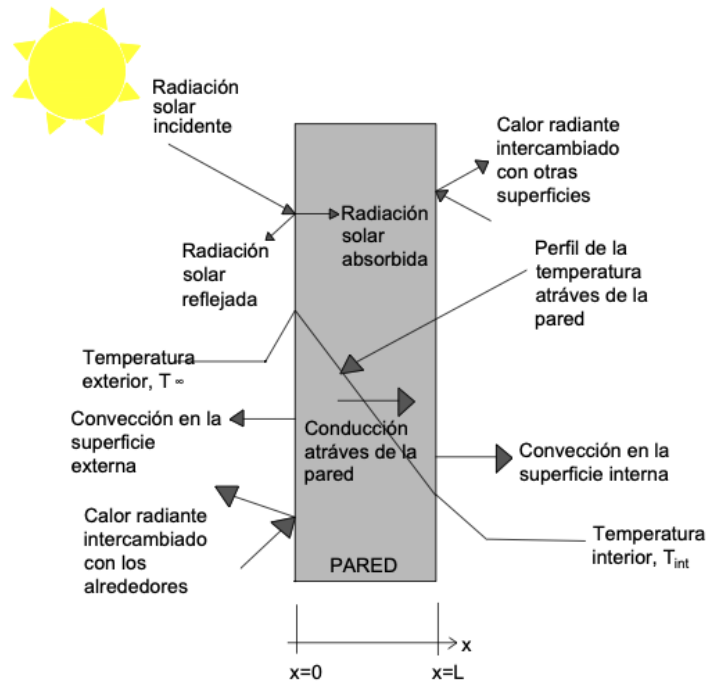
Radiación solar incidente

Calor radiante intercambiado con otras superficies

Radiación solar absorbida

Radiación solar reflejada

Perfil de la temperatura atráves de la pared

Temperatura exterior, $T_\infty$

Convección en la superficie externa

Conducción atráves de la pared

Convección en la superficie interna

Calor radiante intercambiado con los alrededores

Temperatura interior, $T_{int}$

PARED

x

x=0

x=L